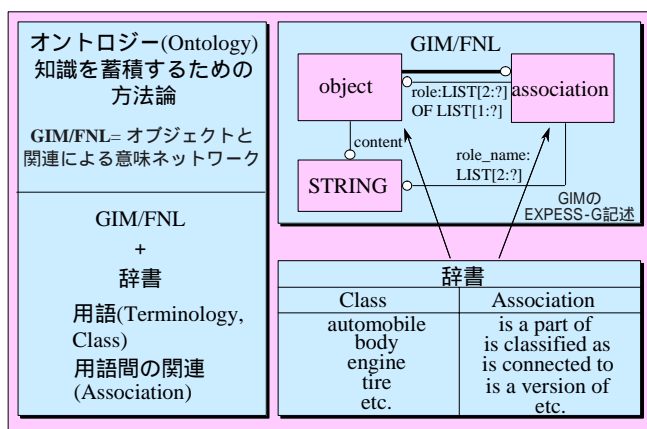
オントロジー(Ontology)
知識を蓄積するための
方法論

GIM/FNL= オブジェクトと関連による意味ネットワーク

GIM/FNL
+
辞書

用語(Terminology, Class)
用語間の関連
(Association)

GIM/FNL

object

role:LIST[2:?]
OF LIST[1:?]

association

content

STRING

role_name:
LIST[2:?]

GIMの
EXPRESS-G記述

辞書

| Class | Association |
|---|---|
| automobile<br>body<br>engine<br>tire<br>etc. | is a part of<br>is classified as<br>is connected to<br>is a version of<br>etc. |